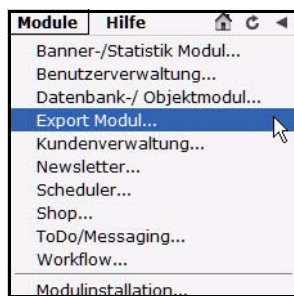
Module Hilfe

Banner-/Statistik Modul...
Benutzerverwaltung...
Datenbank-/ Objektmodul...
Export Modul...
Kundenverwaltung...
Newsletter...
Scheduler...
Shop...
ToDo/Messaging...
Workflow...
Modulinstallation...